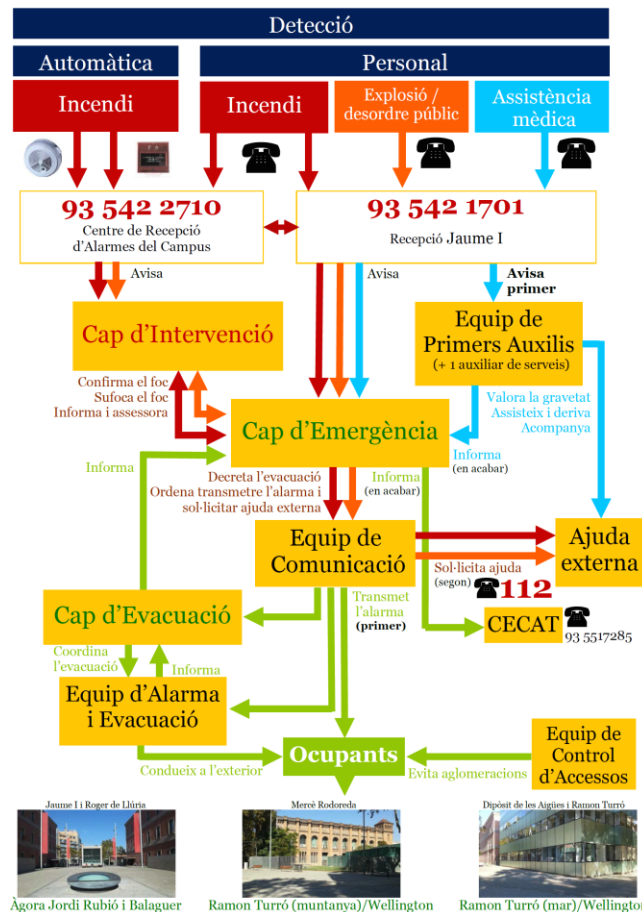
Detecció

Automàtica

Personal

Incendi

Incendi

Explosió / desordre públic

Assistència mèdica

93 542 2710
Centre de Recepció d'Alarmes del Campus

93 542 1701
Recepció Jaume I

Avisa

Avisa

Avisa primer

Cap d'Intervenció

Equip de Primers Auxilis
(+ 1 auxiliar de serveis)

Confirma el foc
Sufoca el foc
Informa i assessora

Valora la gravetat
Assisteix i deriva
Acompanya

Cap d'Emergència

Informa
(en acabar)

Informa

Decreta l'evacuació
Ordena transmetre l'alarma i sol·licitar ajuda externa

Informa
(en acabar)

Equip de Comunicació

Ajuda externa

Sol·licita ajuda
(segon) 112

Cap d'Evacuació

Transmet l'alarma
(primer)

CECAT
93 5517285

Coordina l'evacuació

Informa

Equip d'Alarma i Evacuació

Equip de Control d'Accessos

Ocupants

Condueix a l'exterior

Evita aglomeracions

Jaume I i Roger de Llúria

Mercè Rodoreda

Dipòsit de les Aigües i Ramon Turró

Àgora Jordi Rubió i Balaguer

Ramon Turró (muntanya)/Wellington

Ramon Turró (mar)/Wellington